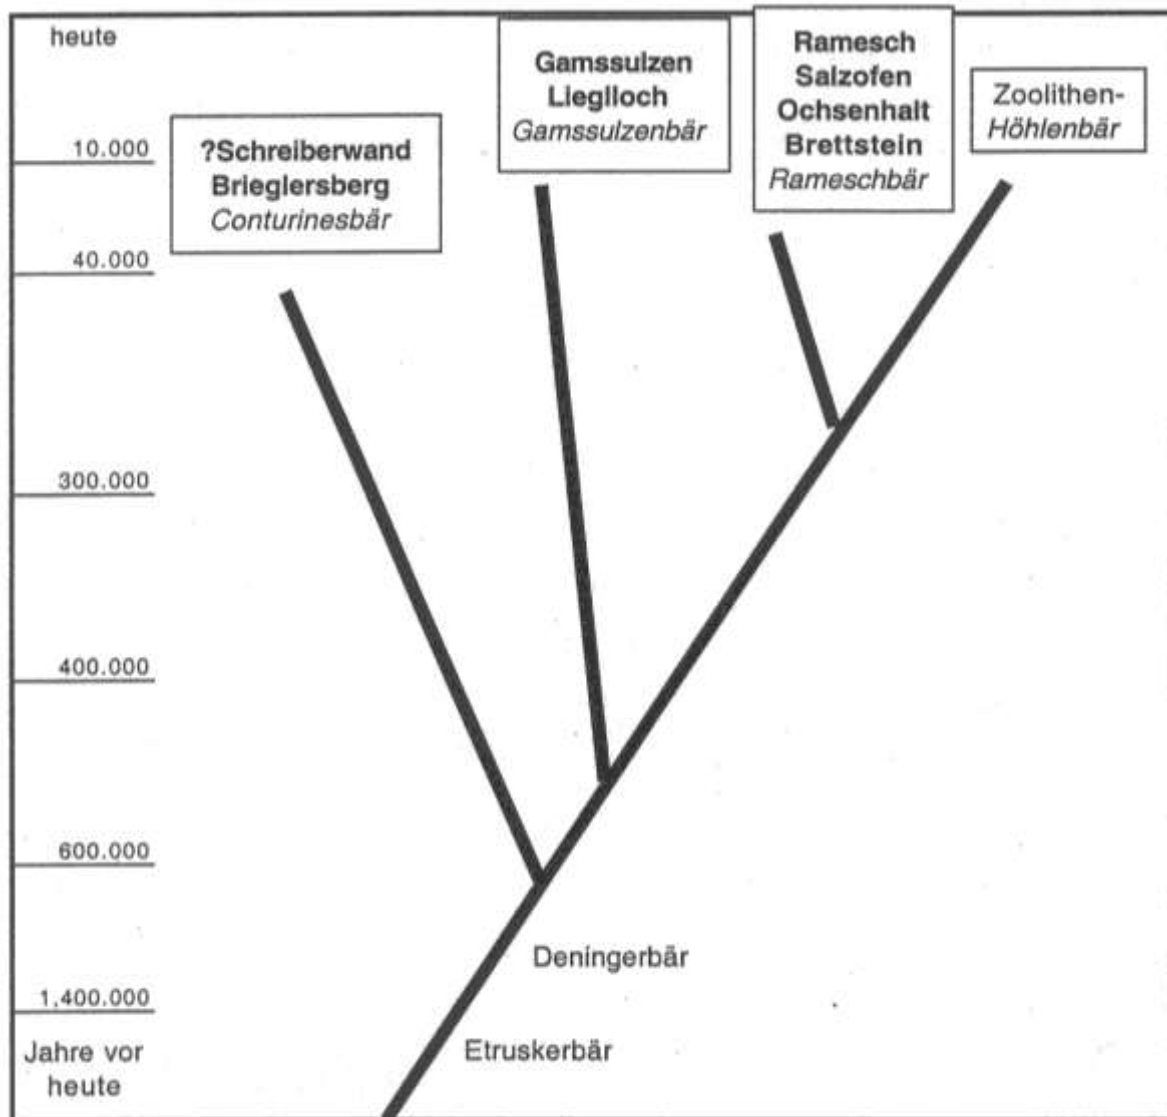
heute

10.000

40.000

300.000

400.000

600.000

1.400.000

Jahre vor heute

?Schreiberwand
Brieglersberg
*Conturinesbär*

Gamssulzen
Liegloch
*Gamssulzenbär*

Ramesch
Salzofen
Ochsenhalt
Brettstein
*Rameschbär*

Zoolithen-
*Höhlenbär*

Deningerbär

Etruskerbär